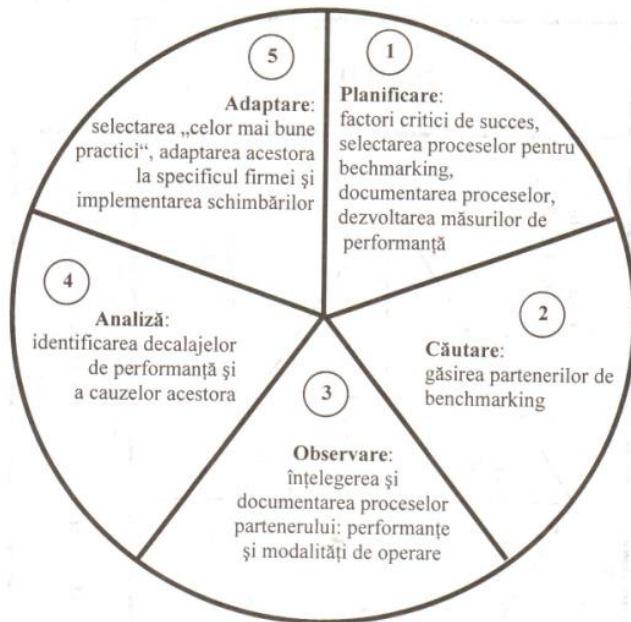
1

Planificare: factori critici de succes, selectarea proceselor pentru bechmarking, documentarea proceselor, dezvoltarea măsurilor de performanță

2

Căutare: găsirea partenerilor de benchmarking

3

Observare: înțelegerea și documentarea proceselor partenerului: performanțe și modalități de operare

4

Analiză: identificarea decalajelor de performanță și a cauzelor acestora

5

Adaptare: selectarea „celor mai bune practici", adaptarea acestora la specificul firmei și implementarea schimbărilor